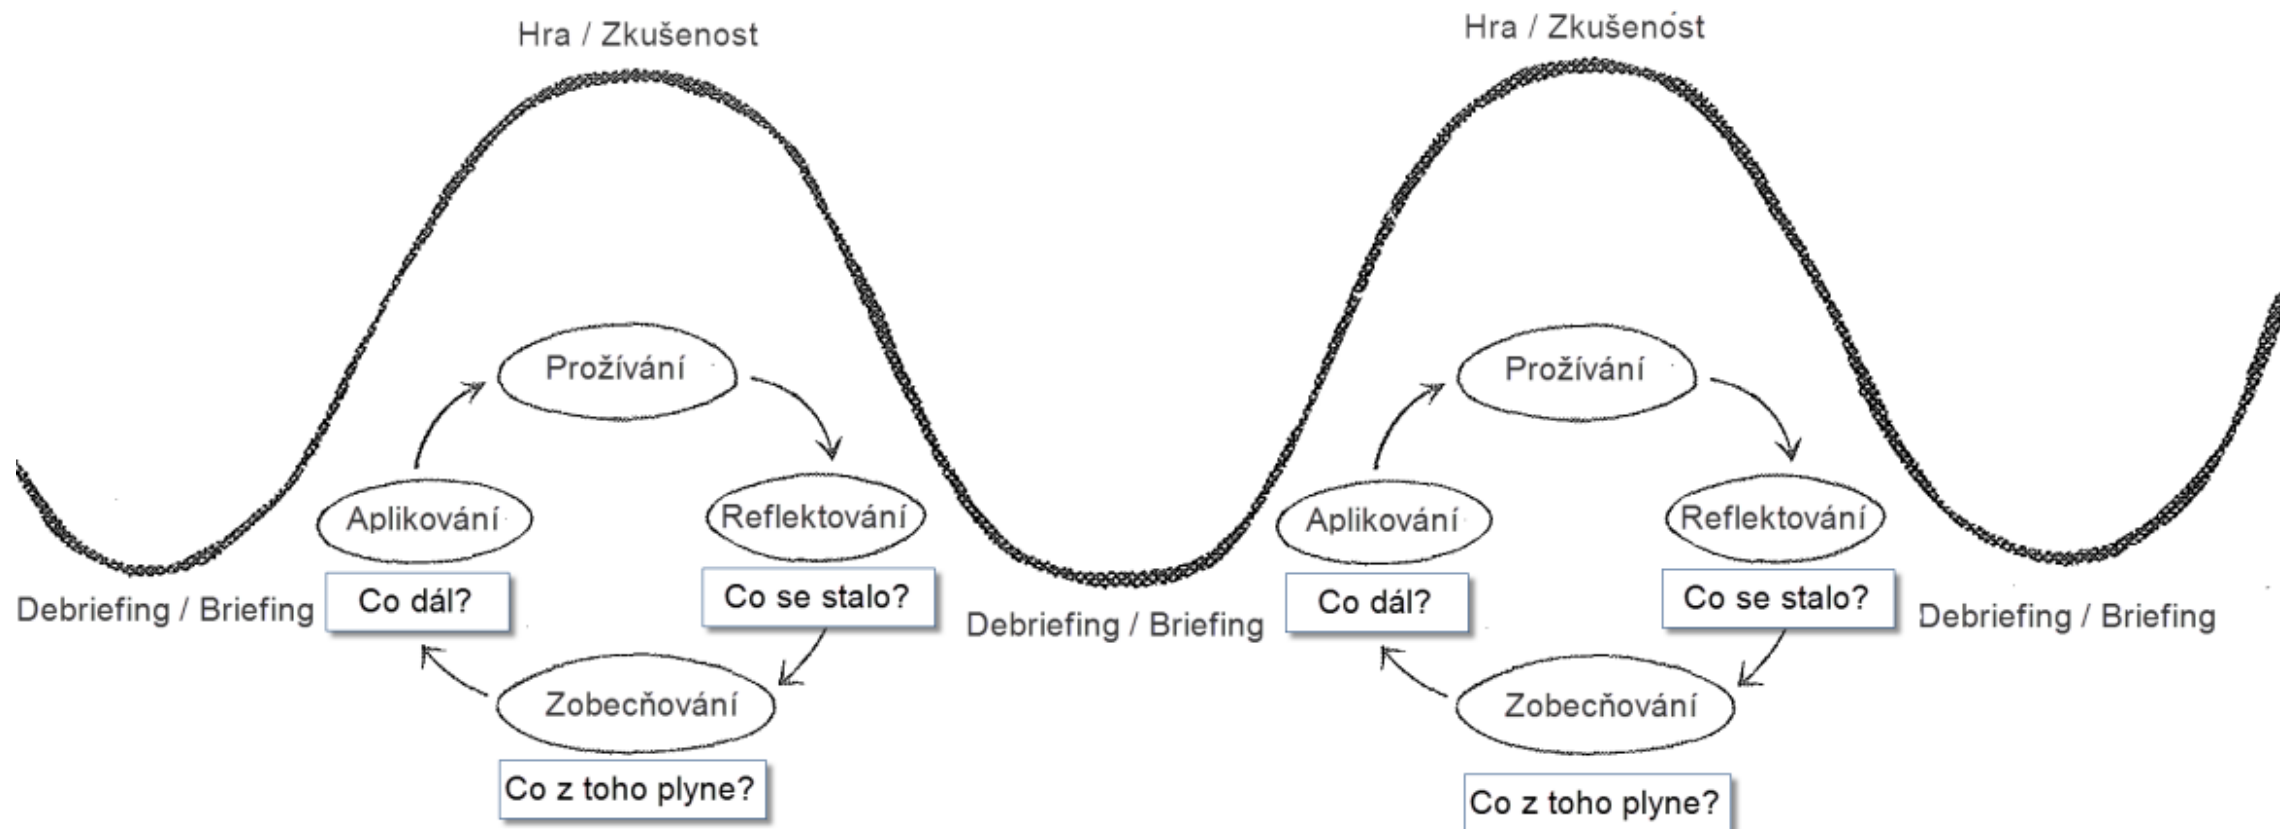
Hra / Zkušenost

Prožívání

Aplikování

Reflektování

Debriefing / Briefing

Co dál?

Co se stalo?

Zobecňování

Co z toho plyne?

Debriefing / Briefing

Hra / Zkušenost

Prožívání

Aplikování

Reflektování

Co dál?

Co se stalo?

Debriefing / Briefing

Zobecňování

Co z toho plyne?